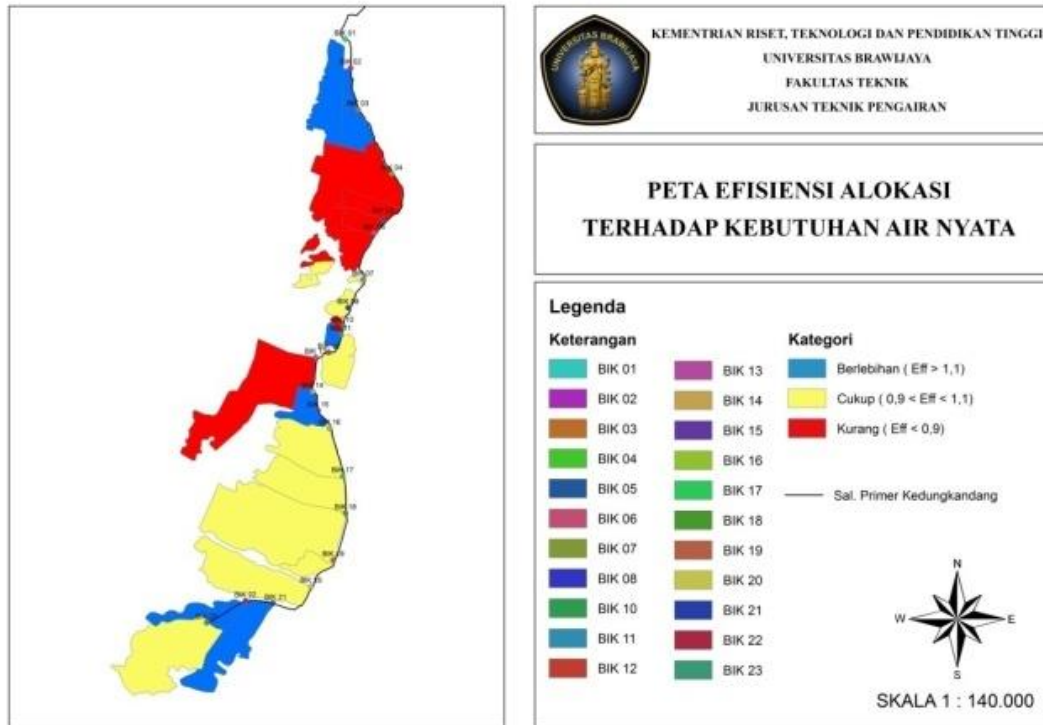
BIK 01
BIK 02
BIK 03
BIK 04
BIK 07
BIK 14
BIK 15
BIK 16
BIK 17
BIK 18
BIK 19
BIK 20
BIK 22
BIK 21

UNIVERSITAS BRAWIJAYA

KEMENTRIAN RISET, TEKNOLOGI DAN PENDIDIKAN TINGGI
UNIVERSITAS BRAWIJAYA
FAKULTAS TEKNIK
JURUSAN TEKNIK PENGAIRAN

PETA EFISIENSI ALOKASI
TERHADAP KEBUTUHAN AIR NYATA

Legenda

Keterangan

BIK 01
BIK 02
BIK 03
BIK 04
BIK 05
BIK 06
BIK 07
BIK 08
BIK 10
BIK 11
BIK 12

BIK 13
BIK 14
BIK 15
BIK 16
BIK 17
BIK 18
BIK 19
BIK 20
BIK 21
BIK 22
BIK 23

Kategori

Berlebihan ( Eff > 1,1)
Cukup ( 0,9 < Eff < 1,1)
Kurang ( Eff < 0,9)

Sal. Primer Kedungkandang

N
W
E
S

SKALA 1 : 140.000